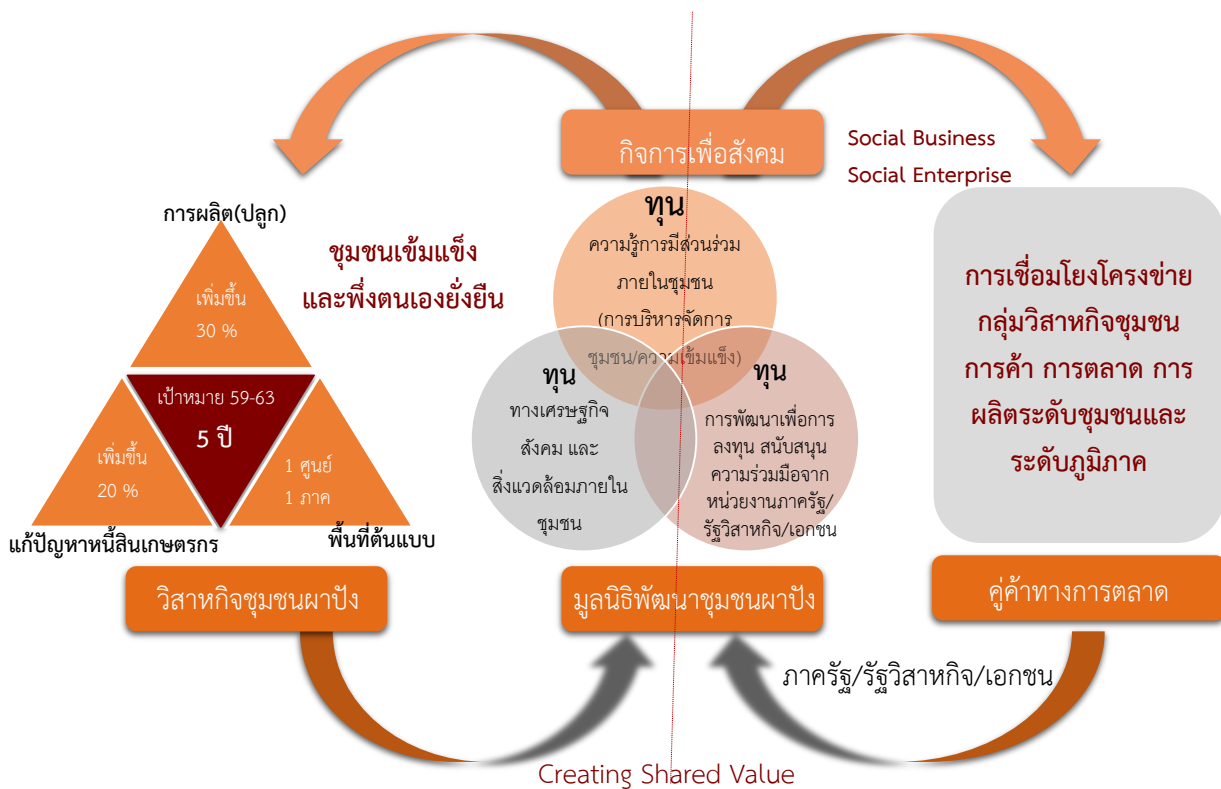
กิจการเพื่อสังคม

Social Business
Social Enterprise

การผลิต(ปลูก)

เพิ่มขึ้น
30 %

ชุมชนเข้มแข็ง
และพึ่งตนเองยั่งยืน

เป้าหมาย 59-63
5 ปี

เพิ่มขึ้น
20 %

1 ศูนย์
1 ภาค

แก้ปัญหาหนี้สินเกษตรกร

พื้นที่ต้นแบบ

ทุน
ความรู้การมีส่วนร่วมภายในชุมชน (การบริหารจัดการชุมชน/ความเข้มแข็ง)

ทุน
ทางเศรษฐกิจ สังคม และ สิ่งแวดล้อมภายในชุมชน

ทุน
การพัฒนาเพื่อการลงทุน สนับสนุน ความร่วมมือจากหน่วยงานภาครัฐ/รัฐวิสาหกิจ/เอกชน

การเชื่อมโยงโครงข่าย กลุ่มวิสาหกิจชุมชน การค้า การตลาด การผลิตระดับชุมชนและระดับภูมิภาค

วิสาหกิจชุมชนผาปัง

มูลนิธิพัฒนาชุมชนผาปัง

คู่ค้าทางการตลาด

ภาครัฐ/รัฐวิสาหกิจ/เอกชน

Creating Shared Value